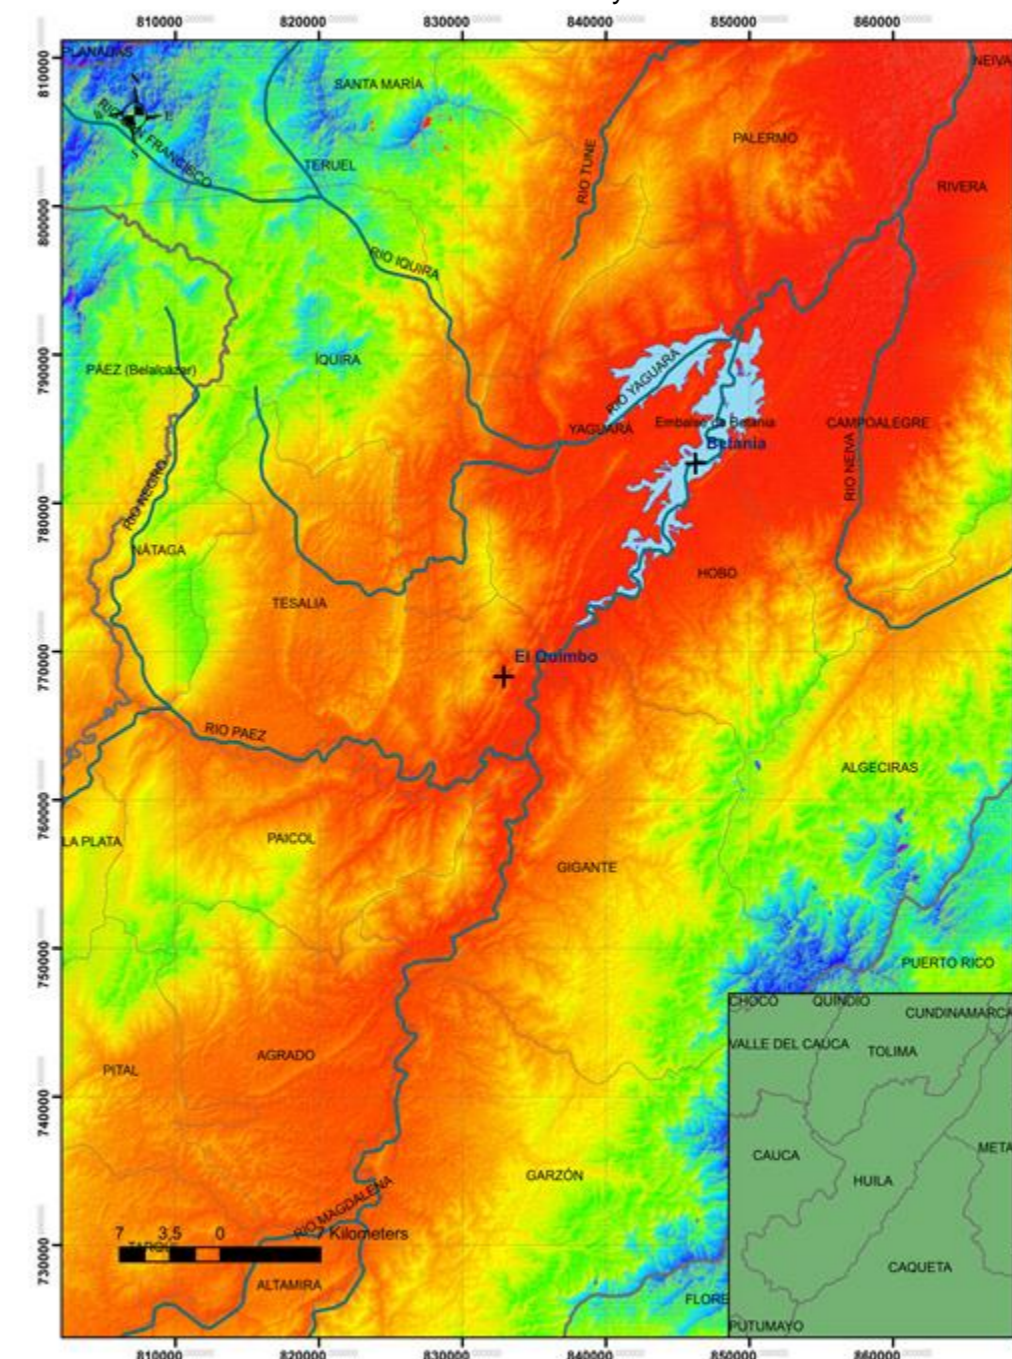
810000 820000 830000 840000 850000 860000

810000 800000 790000 780000 770000 760000 750000 740000 730000

PLANADAS
N
E
S
RIO SAN FRANCISCO
SANTA MARÍA
TERUEL
RIO TUNE
PALERMO
NEIVA
RIVERA
RIO IQUIRA
ÍQUIRA
PÁEZ (Belalcázar)
RIO YAGUARA
YAGUARÁ
Embalse de Betania
Betania
CAMPOALEGRE
RIO NEIVA
RIO NEGRO
NÁTAGA
HOBO
TESALIA
El Quimbo
RIO PAEZ
ALGECIRAS
LA PLATA
PAICOL
GIGANTE
PUERTO RICO
CHOCO
QUINDIO
CUNDINAMARCA
VALLE DEL CAUCA
TOLIMA
PITAL
AGRADO
CAUCA
HUILA
META
GARZÓN
RIO MAGDALENA
7 3,5 0 7 Kilometers
ALTAMIRA
CAQUETA
FLORE
PUTUMAYO